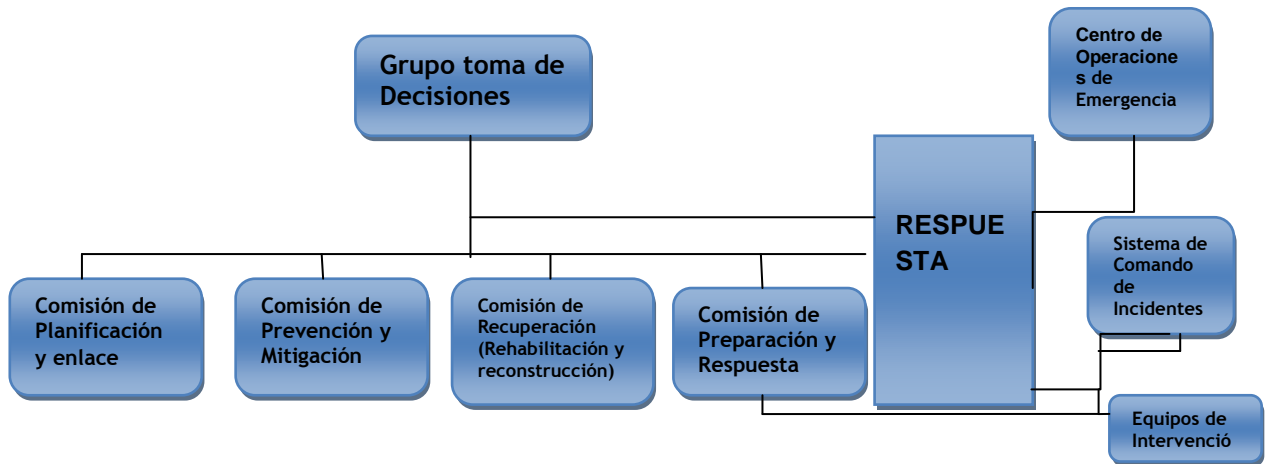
Grupo toma de Decisiones

Centro de Operacione s de Emergencia

RESPUE STA

Sistema de Comando de Incidentes

Comisión de Planificación y enlace

Comisión de Prevención y Mitigación

Comisión de Recuperación (Rehabilitación y reconstrucción)

Comisión de Preparación y Respuesta

Equipos de Intervenció